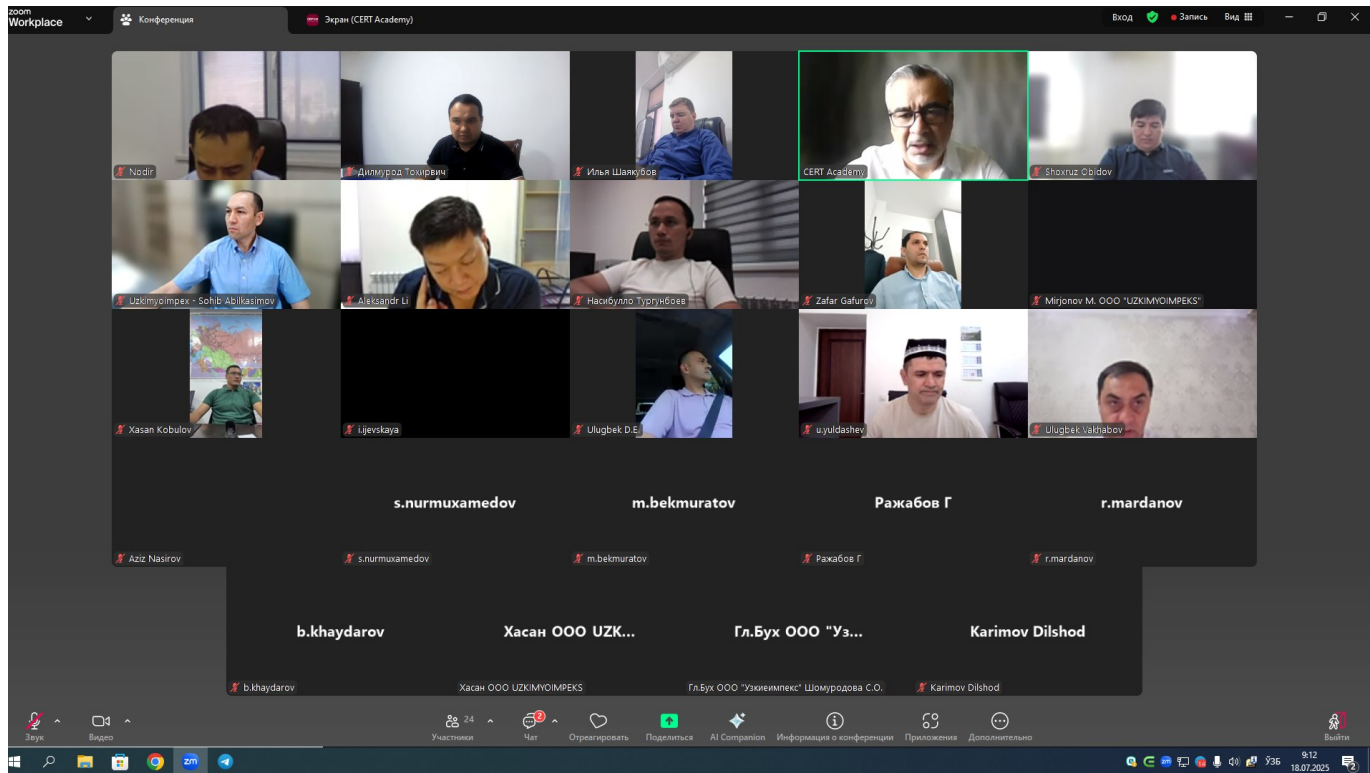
zoom Workplace

Конференция

Экран (CERT Academy)

Вход

Запись

Вид

Nodir

Дилмурод Тохирвич

Илья Шаякубов

CERT Academy

Shoxruz Obidov

Uzkimyoimpex - Sohib Abilkasimov

Aleksandr Li

Насибулло Тургунбоев

Zafar Gafurov

Mirjonov M. ООО "UZKIMYOIMPEKS"

Xasan Kobulov

i.ijevskaya

Ulugbek D.E.

u.yuldashev

Ulugbek Vakhabov

s.nurmuxamedov

m.bekmuratov

Ражабов Г

r.mardanov

Aziz Nasirov

s.nurmuxamedov

m.bekmuratov

Ражабов Г

r.mardanov

b.khaydarov

Хасан ООО UZK...

Гл.Бух ООО "Уз...

Karimov Dilshod

b.khaydarov

Хасан ООО UZKIMYOIMPEKS

Гл.Бух ООО "Узкиеимпекс" Шомуродова С.О.

Karimov Dilshod

Звук

Видео

24

Участники

2

Чат

Отреагировать

Поделиться

AI Companion

Информация о конференции

Приложения

Дополнительно

Выйти

ЎЗБ

9:12

18.07.2025

2